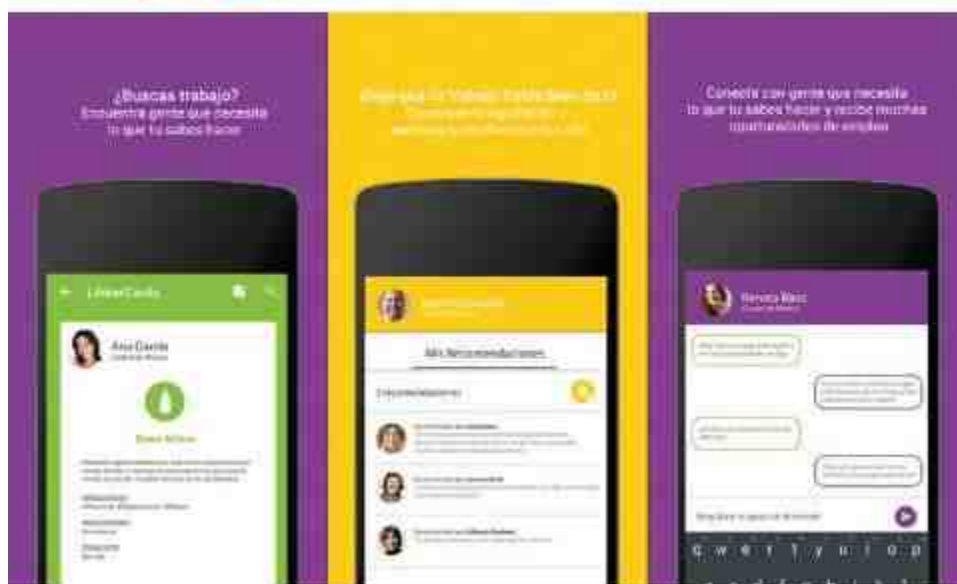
¿Buscas trabajo?
Encuentra gente que necesita lo que tu sabes hacer

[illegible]

Conecta con gente que necesita lo que tu sabes hacer y recibe muchas oportunidades de empleo

LiberCards

Ana García

Mis Recomendaciones

Recomendaciones

Nereza Baez

q w e r t y u i o p